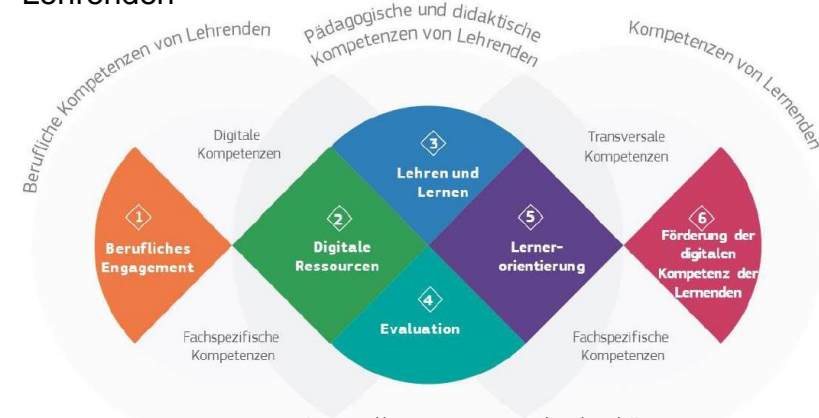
Lehrenden

Berufliche Kompetenzen von Lehrenden

Pädagogische und didaktische Kompetenzen von Lehrenden

Kompetenzen von Lernenden

Digitale Kompetenzen

Transversale Kompetenzen

1 Berufliches Engagement

2 Digitale Ressourcen

3 Lehren und Lernen

4 Evaluation

5 Lernerorientierung

6 Förderung der digitalen Kompetenz der Lernenden

Fachspezifische Kompetenzen

Fachspezifische Kompetenzen